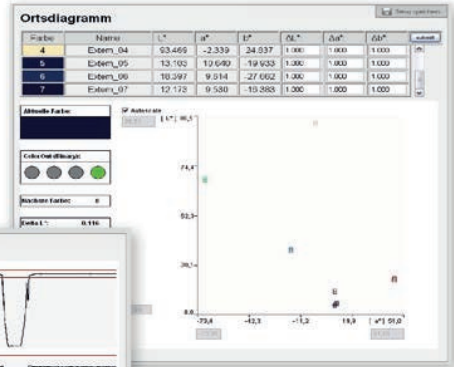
Ortsdiagramm

Neu speichern

| Farbe | Name | L* | a* | b* | ΔL* | Δa* | Δb* |
|---|---|---|---|---|---|---|---|
| 4 | Extern_04 | 93.469 | -2.339 | 24.037 | 1.000 | 1.000 | 1.000 |
| 5 | Extern_05 | 13.103 | 10.640 | -19.933 | 1.000 | 1.000 | 1.000 |
| 6 | Extern_06 | 16.397 | 9.814 | -27.662 | 1.000 | 1.000 | 1.000 |
| 7 | Extern_07 | 12.173 | 9.530 | -18.883 | 1.000 | 1.000 | 1.000 |

Aktuelle Farbe:

Autoscale

Color OutOfRange:

Nächste Farbe: 8

Delta L*: 0.116

[ L* ] 98,5

74,4

52,3

30,1

8,0

-73,4 -42,3 -11,2 19,9 [ a* ] 51,0

5

6